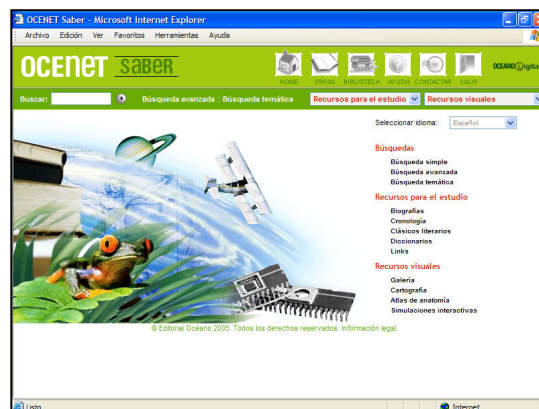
OCENET Saber - Microsoft Internet Explorer

Archivo Edición Ver Favoritos Herramientas Ayuda

OCENET Saber

HOME OBRAS BIBLIOTECA AYUDA CONTACTAR SALIR

OCEANO Digital

Buscar: Búsqueda avanzada :: Búsqueda temática Recursos para el estudio Recursos visuales

Seleccionar idioma: Español

Búsquedas
Búsqueda simple
Búsqueda avanzada
Búsqueda temática

Recursos para el estudio
Biografías
Cronología
Clásicos literarios
Diccionarios
Links

Recursos visuales
Galería
Cartografía
Atlas de anatomía
Simulaciones interactivas

© Editorial Océano 2005. Todos los derechos reservados. Información legal.

Listo

Internet